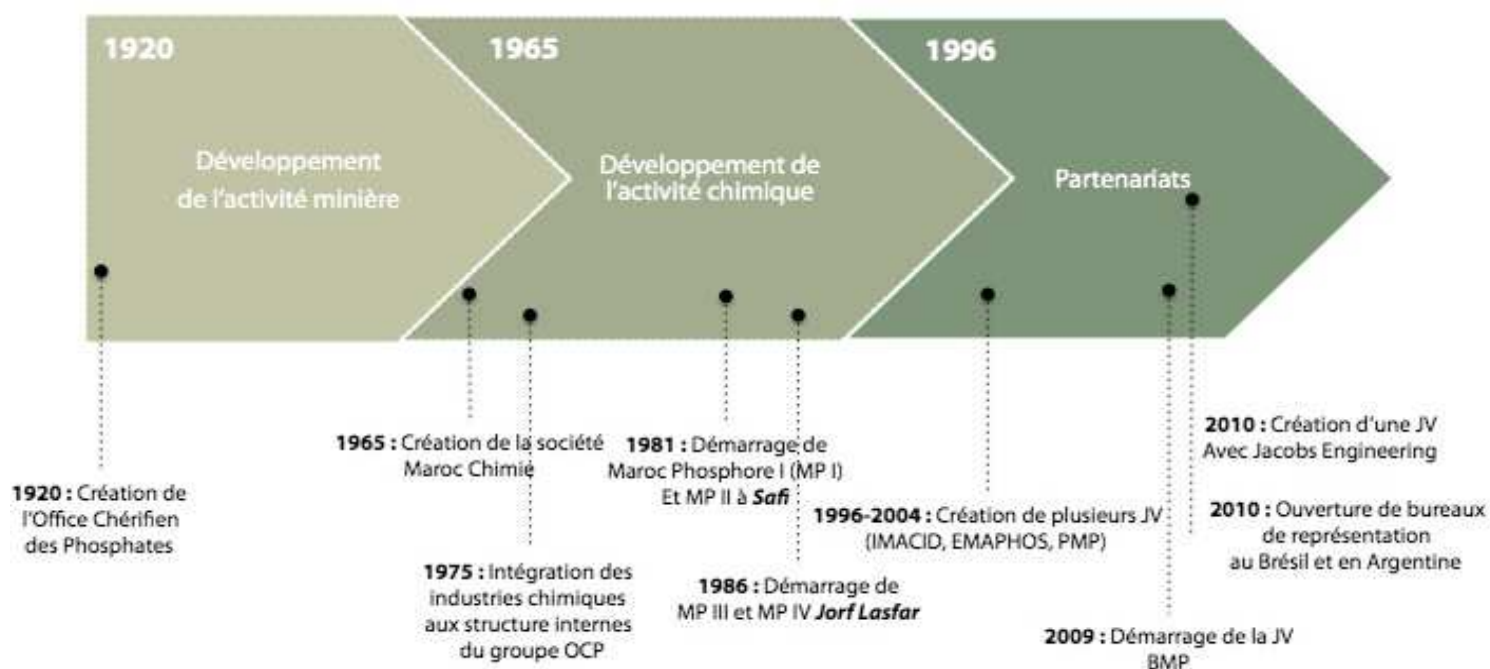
1920

Développement de l'activité minière

1965

Développement de l'activité chimique

1996

Partenariats

1920 : Création de l'Office Chérifien des Phosphates

1965 : Création de la société Maroc Chimie

1975 : Intégration des industries chimiques aux structure internes du groupe OCP

1981 : Démarrage de Maroc Phosphore I (MP I) Et MP II à *Safi*

1986 : Démarrage de MP III et MP IV *Jorf Lasfar*

1996-2004 : Création de plusieurs JV (IMACID, EMAPHOS, PMP)

2009 : Démarrage de la JV BMP

2010 : Création d'une JV Avec Jacobs Engineering

2010 : Ouverture de bureaux de représentation au Brésil et en Argentine